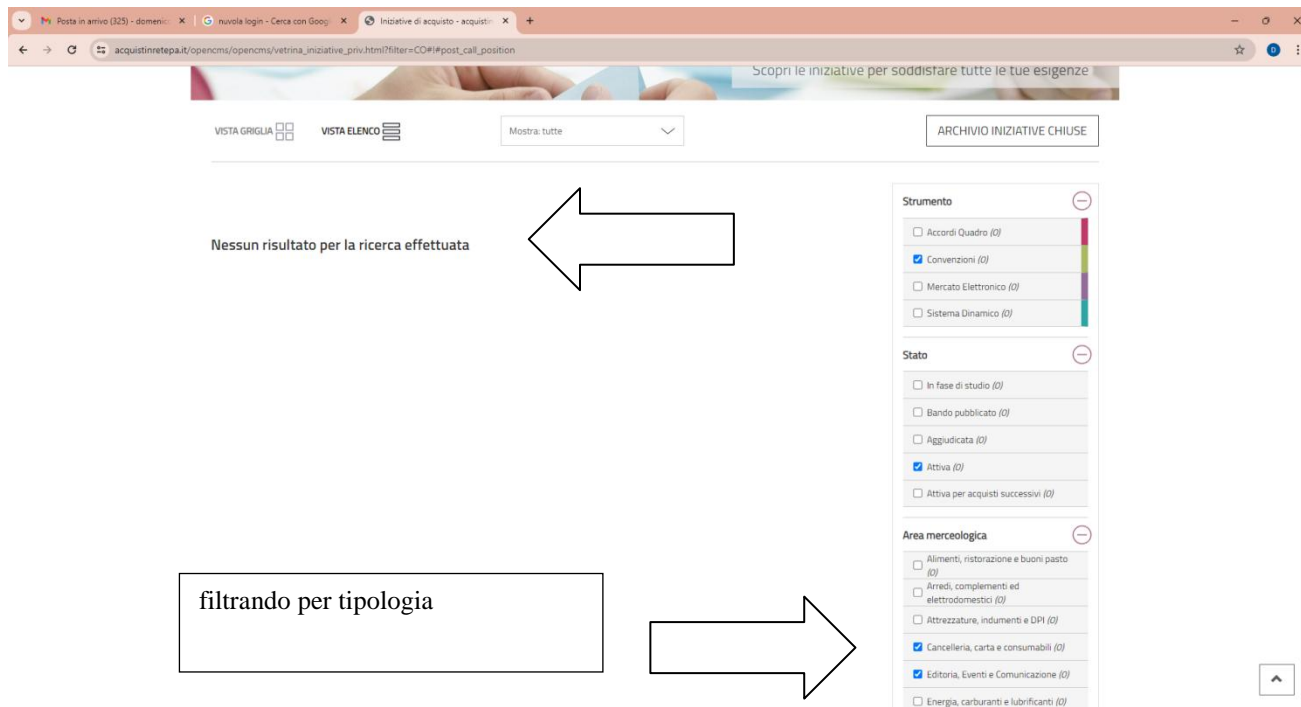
Posta in arrivo (325) - domenic ×
nuvola login - Cerca con Googl ×
Iniziative di acquisto - acquist ×
+

acquistinretepa.it/opencms/opencms/vetrina_iniziative_priv.html?filter=CO#!#post_call_position

Scopri le iniziative per soddisfare tutte le tue esigenze

VISTA GRIGLIA
VISTA ELENCO
Mostra: tutte
ARCHIVIO INIZIATIVE CHIUSE

Nessun risultato per la ricerca effettuata

Strumento
Accordi Quadro (0)
Convenzioni (0)
Mercato Elettronico (0)
Sistema Dinamico (0)

Stato
In fase di studio (0)
Bando pubblicato (0)
Aggiudicata (0)
Attiva (0)
Attiva per acquisti successivi (0)

Area merceologica
Alimenti, ristorazione e buoni pasto (0)
Arredi, complementi ed elettrodomestici (0)
Attrezzature, indumenti e DPI (0)
Cancelleria, carta e consumabili (0)
Editoria, Eventi e Comunicazione (0)
Energia, carburanti e lubrificanti (0)

filtrando per tipologia